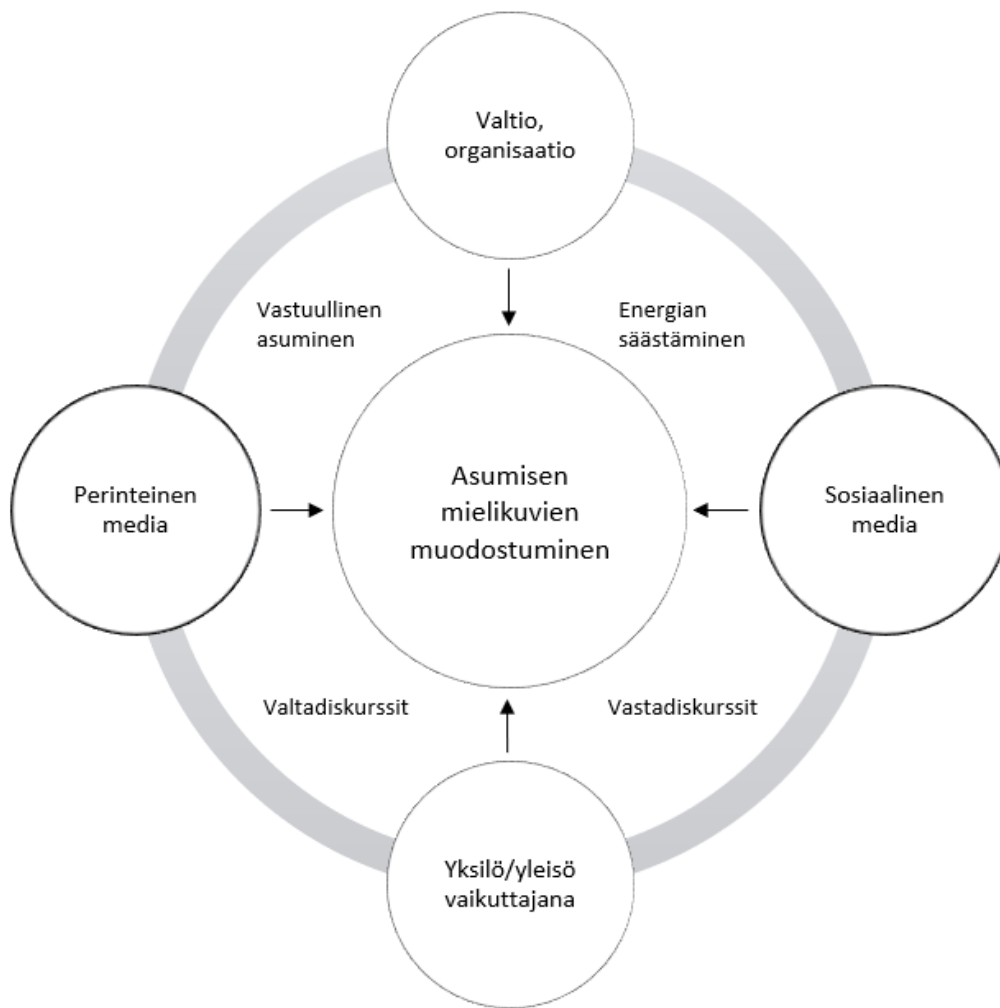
Valtio, organisaatio

Vastuullinen asuminen

Energian säästäminen

Perinteinen media

Asumisen mielikuvien muodostuminen

Sosiaalinen media

Valtadiskurssit

Vastadiskurssit

Yksilö/yleisö vaikuttajana